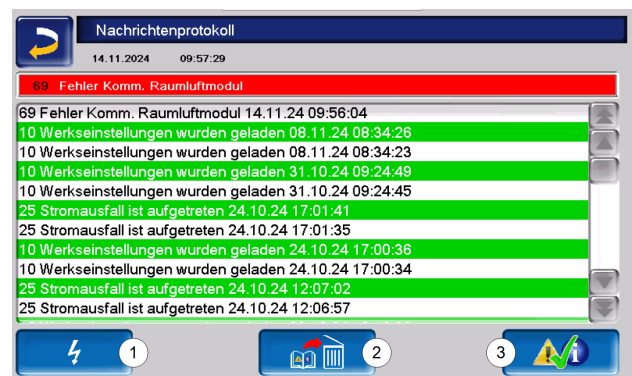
Nachrichtenprotokoll
14.11.2024 09:57:29

69 Fehler Komm. Raumluftmodul

69 Fehler Komm. Raumluftmodul 14.11.24 09:56:04
10 Werkseinstellungen wurden geladen 08.11.24 08:34:26
10 Werkseinstellungen wurden geladen 08.11.24 08:34:23
10 Werkseinstellungen wurden geladen 31.10.24 09:24:49
10 Werkseinstellungen wurden geladen 31.10.24 09:24:45
25 Stromausfall ist aufgetreten 24.10.24 17:01:41
25 Stromausfall ist aufgetreten 24.10.24 17:01:35
10 Werkseinstellungen wurden geladen 24.10.24 17:00:36
10 Werkseinstellungen wurden geladen 24.10.24 17:00:34
25 Stromausfall ist aufgetreten 24.10.24 12:07:02
25 Stromausfall ist aufgetreten 24.10.24 12:06:57
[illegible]

1
2
3